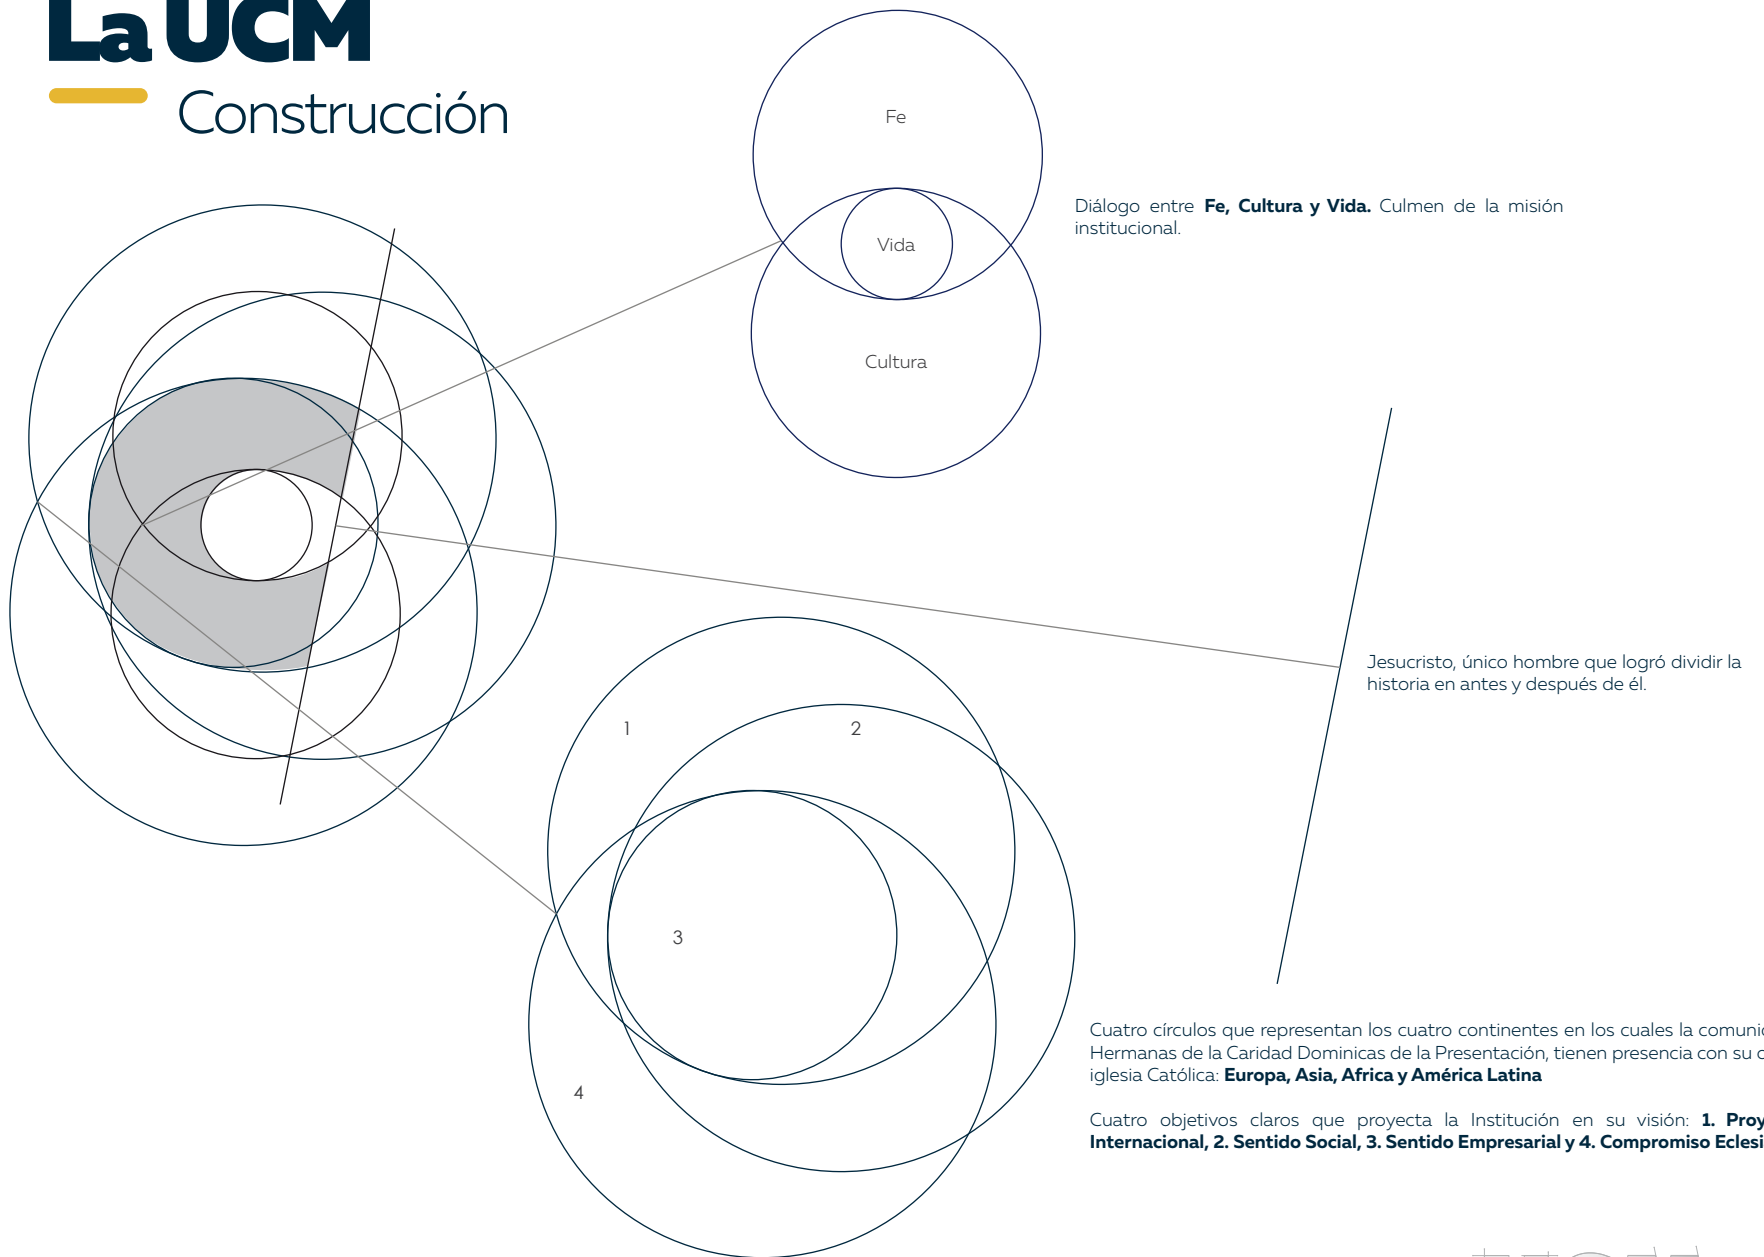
La UCM

Construcción

Fe

Vida

Cultura

Diálogo entre **Fe, Cultura y Vida.** Culmen de la misión institucional.

Jesucristo, único hombre que logró dividir la historia en antes y después de él.

1

2

3

4

Cuatro círculos que representan los cuatro continentes en los cuales la comuni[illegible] Hermanas de la Caridad Dominicas de la Presentación, tienen presencia con su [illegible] iglesia Católica: **Europa, Asia, Africa y América Latina**

Cuatro objetivos claros que proyecta la Institución en su visión: **1. Proy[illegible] Internacional, 2. Sentido Social, 3. Sentido Empresarial y 4. Compromiso Eclesi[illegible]**